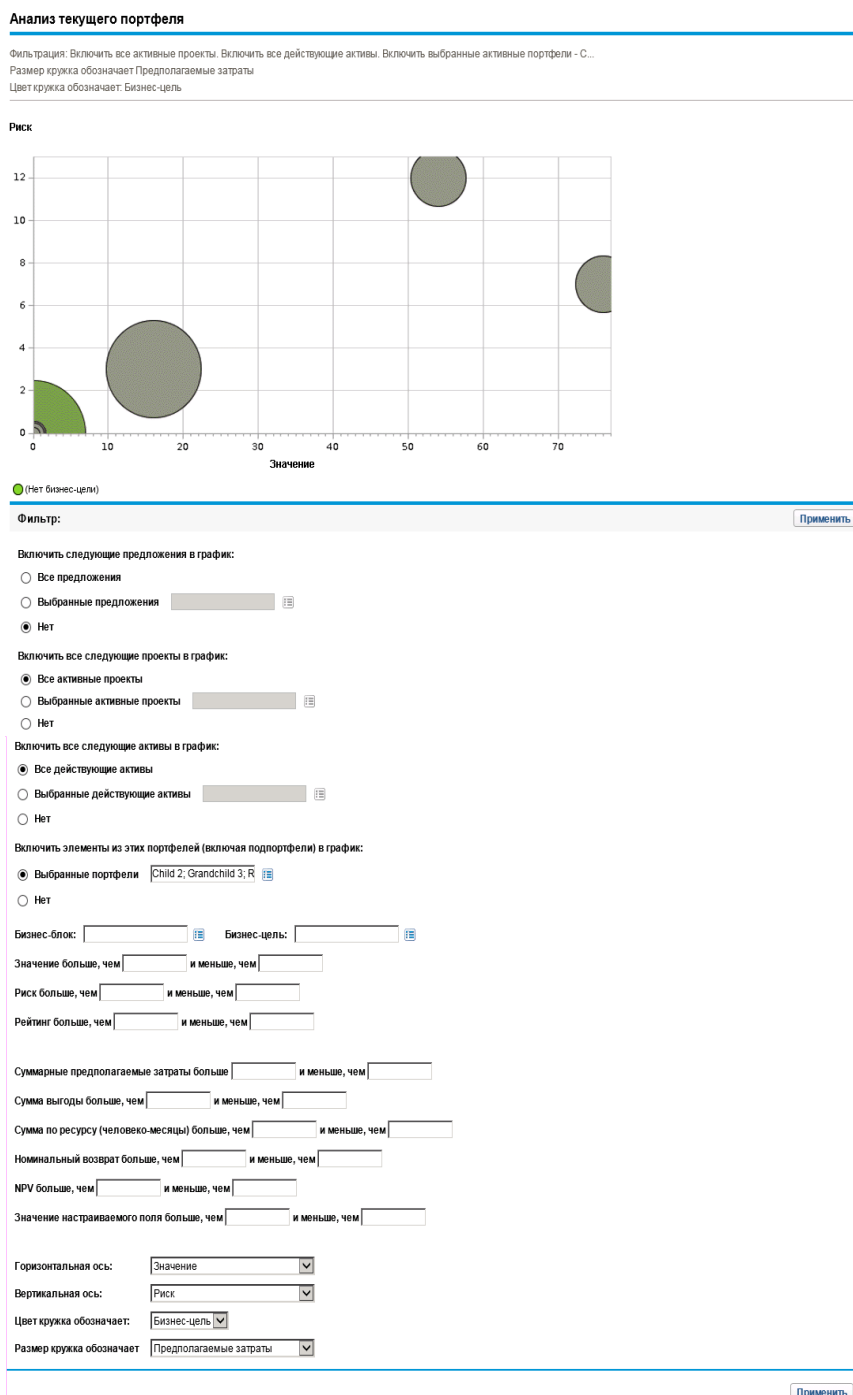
Анализ текущего портфеля

Фильтрация: Включить все активные проекты. Включить все действующие активы. Включить выбранные активные портфели - C...
Размер кружка обозначает Предполагаемые затраты
Цвет кружка обозначает: Бизнес-цель

Риск

12
10
8
6
4
2
0

0 10 20 30 40 50 60 70

Значение

(Нет бизнес-цели)

Фильтр:

Применить

Включить следующие предложения в график:

Все предложения

Выбранные предложения

Нет

Включить все следующие проекты в график:

Все активные проекты

Выбранные активные проекты

Нет

Включить все следующие активы в график:

Все действующие активы

Выбранные действующие активы

Нет

Включить элементы из этих портфелей (включая подпортфели) в график:

Выбранные портфели Child 2; Grandchild 3; R

Нет

Бизнес-блок: Бизнес-цель:

Значение больше, чем и меньше, чем

Риск больше, чем и меньше, чем

Рейтинг больше, чем и меньше, чем

Суммарные предполагаемые затраты больше и меньше, чем

Сумма выгоды больше, чем и меньше, чем

Сумма по ресурсу (человеко-месяцы) больше, чем и меньше, чем

Номинальный возврат больше, чем и меньше, чем

NPV больше, чем и меньше, чем

Значение настраиваемого поля больше, чем и меньше, чем

Горизонтальная ось: Значение

Вертикальная ось: Риск

Цвет кружка обозначает: Бизнес-цель

Размер кружка обозначает Предполагаемые затраты

Применить